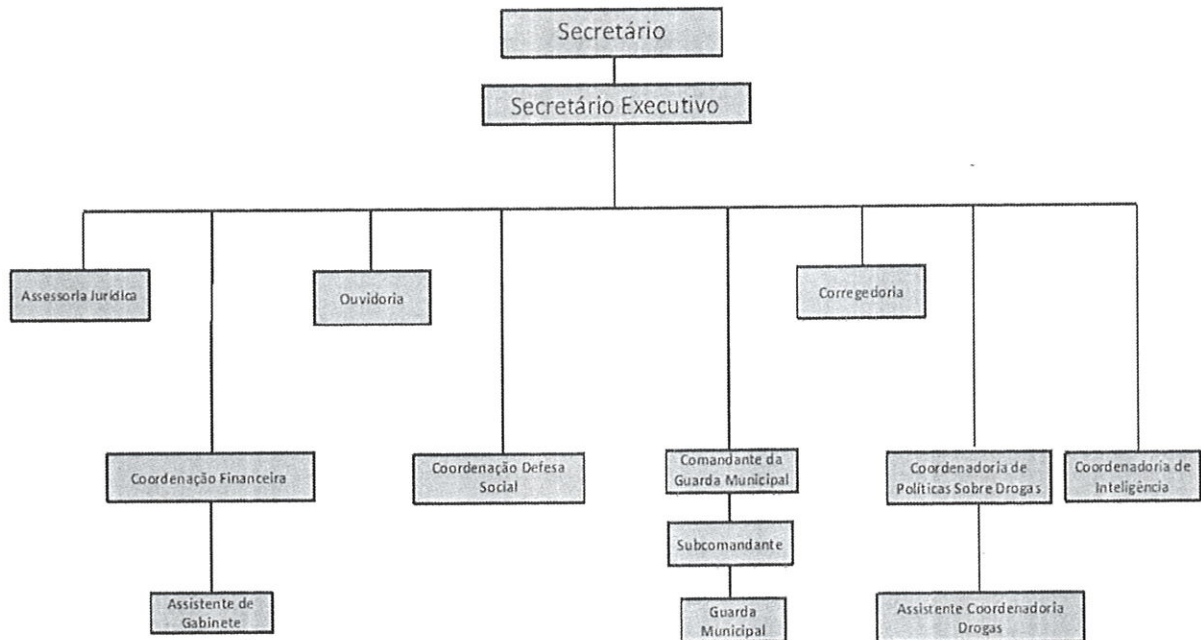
Secretário

Secretário Executivo

Assessoria Jurídica

Ouvidoria

Corregedoria

Coordenação Financeira

Assistente de Gabinete

Coordenação Defesa Social

Comandante da Guarda Municipal

Subcomandante

Guarda Municipal

Coordenadoria de Políticas Sobre Drogas

Assistente Coordenadoria Drogas

Coordenadoria de Inteligência